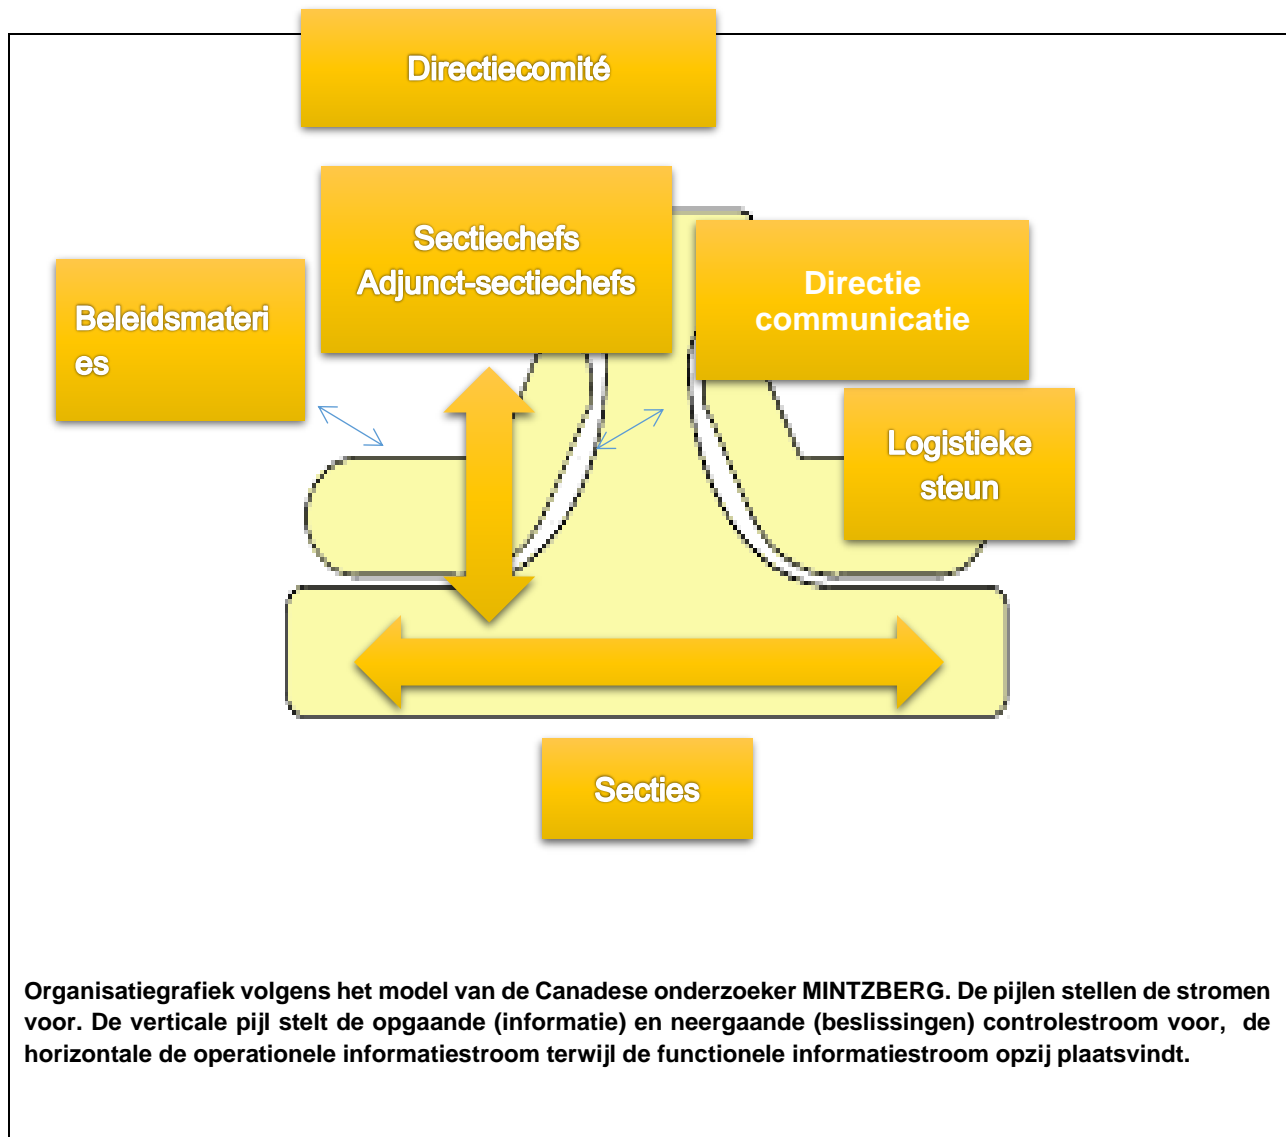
Directiecomité

Sectiechefs
Adjunct-sectiechefs

Beleidsmateri
es

Directie
communicatie

Logistieke
steun

Secties

Organisatiegrafiek volgens het model van de Canadese onderzoeker MINTZBERG. De pijlen stellen de stromen voor. De verticale pijl stelt de opgaande (informatie) en neergaande (beslissingen) controlestroom voor, de horizontale de operationele informatiestroom terwijl de functionele informatiestroom opzij plaatsvindt.